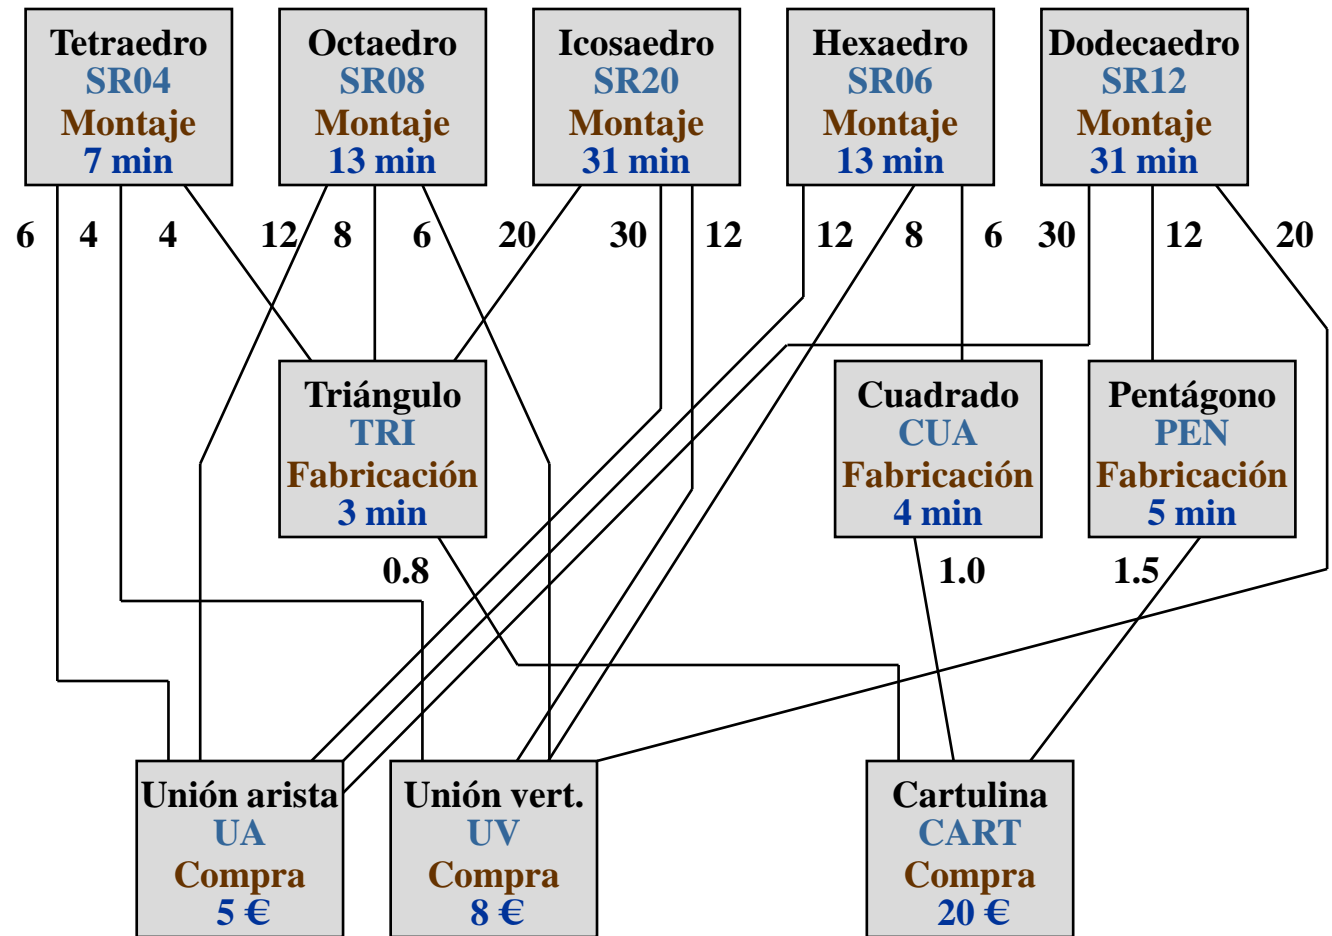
Tetraedro
SR04
Montaje
7 min

Octaedro
SR08
Montaje
13 min

Icosaedro
SR20
Montaje
31 min

Hexaedro
SR06
Montaje
13 min

Dodecaedro
SR12
Montaje
31 min

6 4 4 12 8 6 20 30 12 12 8 6 30 12 20

Triángulo
TRI
Fabricación
3 min

Cuadrado
CUA
Fabricación
4 min

Pentágono
PEN
Fabricación
5 min

0.8 1.0 1.5

Unión arista
UA
Compra
5 €

Unión vert.
UV
Compra
8 €

Cartulina
CART
Compra
20 €